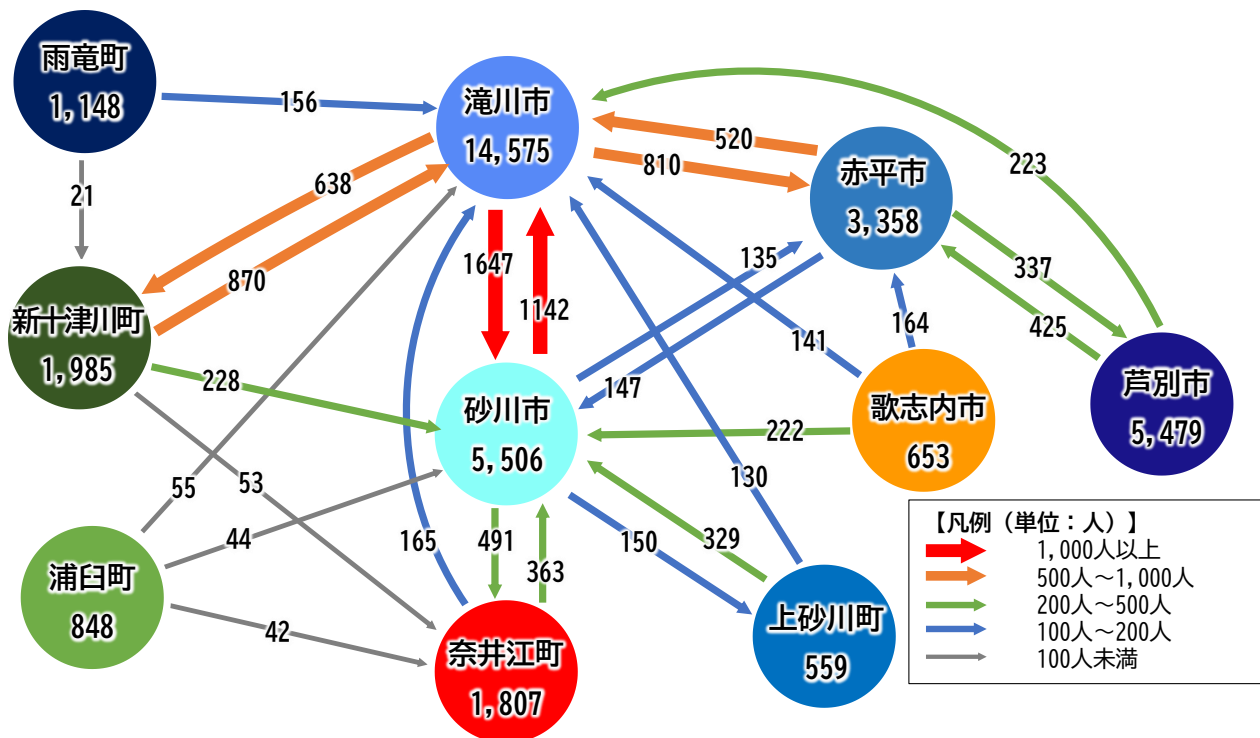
雨竜町
1,148

156

21

滝川市
14,575

520

810

223

赤平市
3,358

638

870

新十津川町
1,985

1647

1142

135

337

425

164

141

芦別市
5,479

228

砂川市
5,506

147

歌志内市
653

222

55

53

130

浦臼町
848

44

165

491

363

150

329

42

奈井江町
1,807

上砂川町
559

【凡例（単位：人）】
1,000人以上
500人～1,000人
200人～500人
100人～200人
100人未満